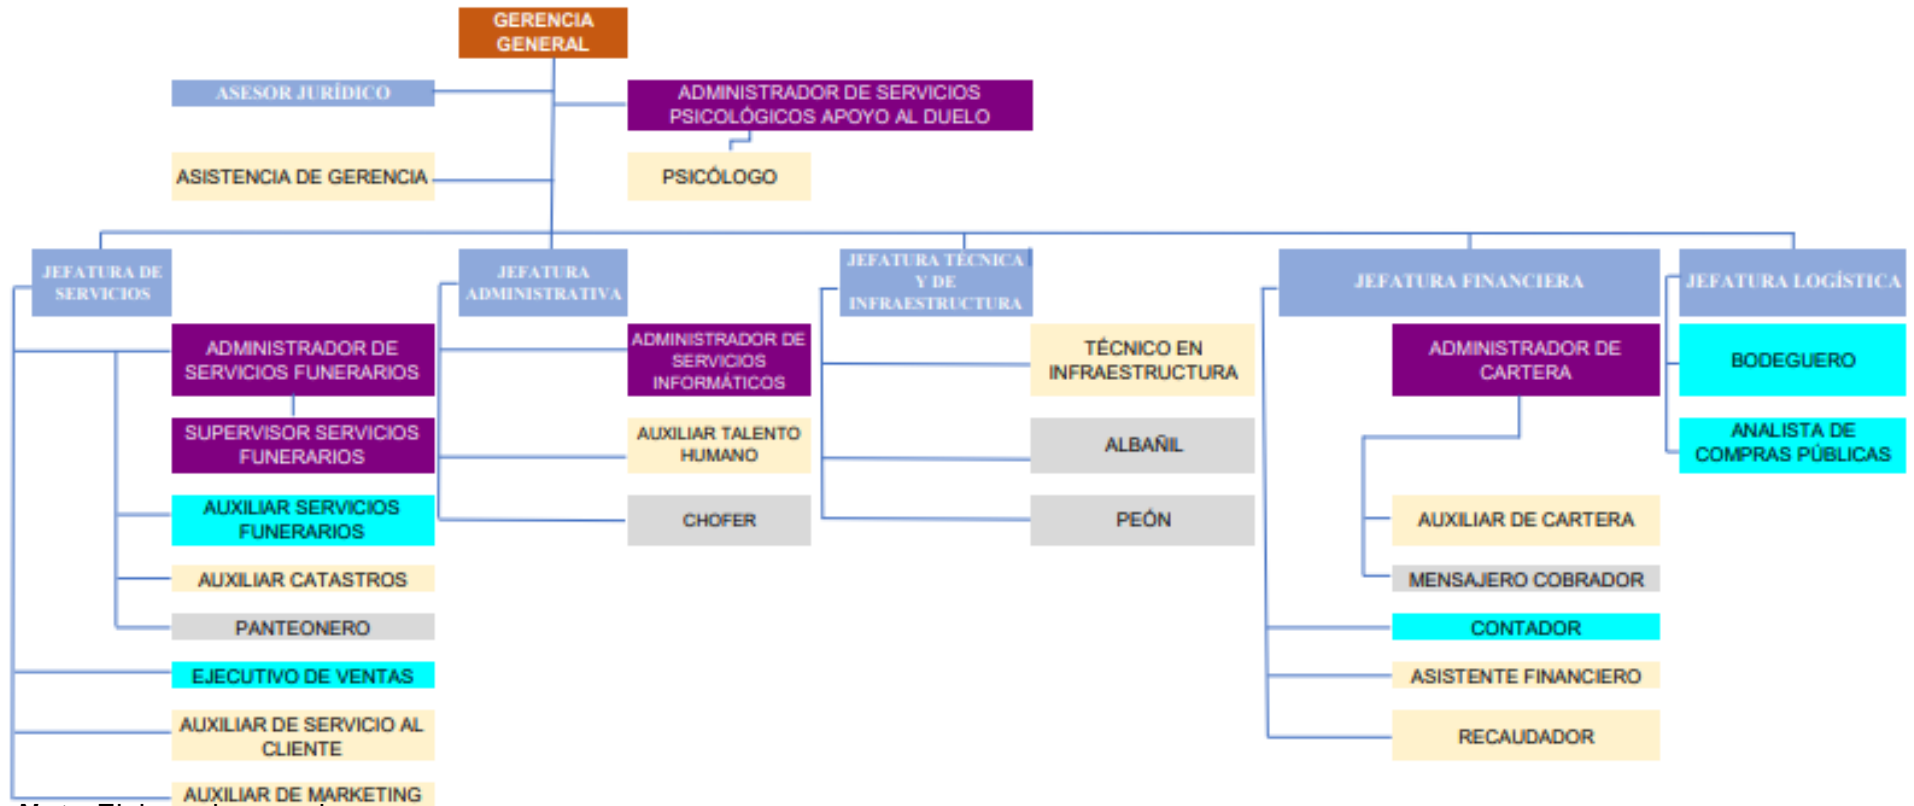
GERENCIA GENERAL

ASESOR JURÍDICO

ADMINISTRADOR DE SERVICIOS PSICOLÓGICOS APOYO AL DUELO

ASISTENCIA DE GERENCIA

PSICÓLOGO

JEFATURA DE SERVICIOS

ADMINISTRADOR DE SERVICIOS FUNERARIOS

SUPERVISOR SERVICIOS FUNERARIOS

AUXILIAR SERVICIOS FUNERARIOS

AUXILIAR CATASTROS

PANTEONERO

EJECUTIVO DE VENTAS

AUXILIAR DE SERVICIO AL CLIENTE

AUXILIAR DE MARKETING

JEFATURA ADMINISTRATIVA

ADMINISTRADOR DE SERVICIOS INFORMÁTICOS

AUXILIAR TALENTO HUMANO

CHOFER

JEFATURA TÉCNICA Y DE INFRAESTRUCTURA

TÉCNICO EN INFRAESTRUCTURA

ALBAÑIL

PEÓN

JEFATURA FINANCIERA

ADMINISTRADOR DE CARTERA

AUXILIAR DE CARTERA

MENSAJERO COBRADOR

CONTADOR

ASISTENTE FINANCIERO

RECAUDADOR

JEFATURA LOGÍSTICA

BODEGUERO

ANALISTA DE COMPRAS PÚBLICAS

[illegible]